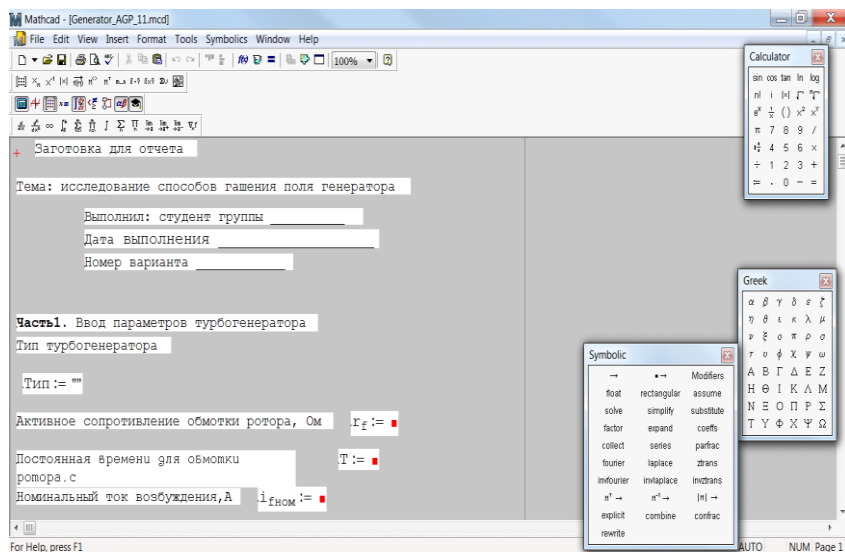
Mathcad - [Generator_AGP_11.mcd]

File Edit View Insert Format Tools Symbolics Window Help

100%

Calculator

sin cos tan ln log
n! i |x| Γ ⁿ√
$e^x$ $\frac{1}{x}$ () $x^2$ $x^y$
π 7 8 9 /
4 5 6 ×
÷ 1 2 3 +
:= . 0 − =

Заготовка для отчета

Тема: исследование способов гашения поля генератора

Выполнил: студент группы _________

Дата выполнения ___________________

Номер варианта ___________

Greek

α β γ δ ε ζ
η θ ι κ λ μ
ν ξ ο π ρ σ
τ υ ϕ χ ψ ω
Α Β Γ Δ Ε Ζ
Η Θ Ι Κ Λ Μ
Ν Ξ Ο Π Ρ Σ
Τ Υ Φ Χ Ψ Ω

Часть1. Ввод параметров турбогенератора

Тип турбогенератора

Тип := ""

Symbolic

→ •→ Modifiers
float rectangular assume
solve simplify substitute
factor expand coeffs
collect series parfrac
fourier laplace ztrans
invfourier invlaplace invztrans
$n^T$ → $n^{-1}$ → |n| →
explicit combine confrac
rewrite

Активное сопротивление обмотки ротора, Ом $r_f :=$ ▪

Постоянная времени для обмотки ротора,с T := ▪

Номинальный ток возбуждения,А $i_{fном} :=$ ▪

For Help, press F1

AUTO NUM Page 1